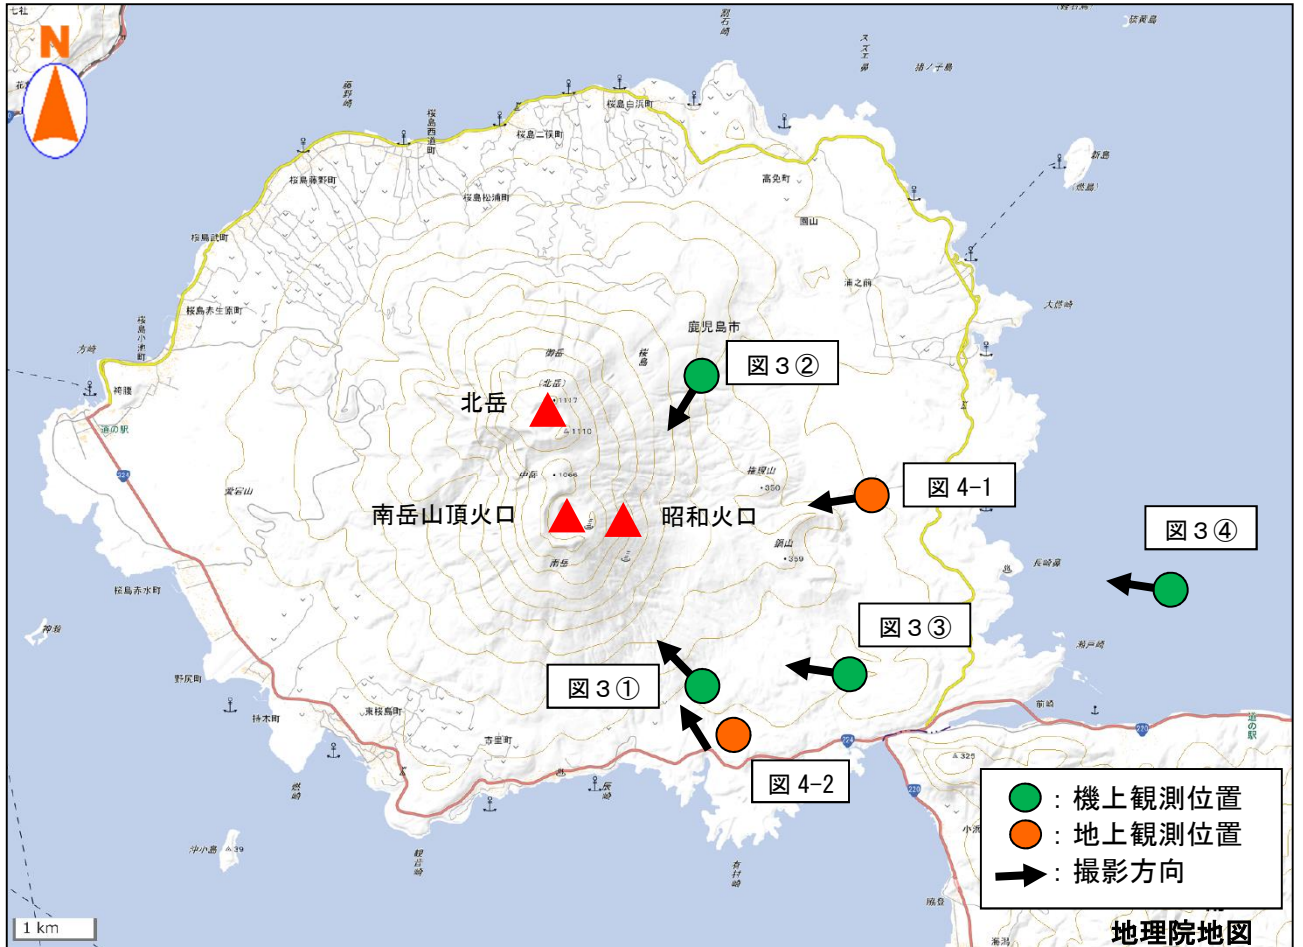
N

七社

桜島白浜町
桜島二俣町
桜島西道町
桜島藤野町
桜島松浦町
桜島武町
桜島赤生原町
桜島小池町
高免町
園山
浦之前
鹿児島市
御岳
桜島
北岳
1117
1110
中岳
1060
南岳山頂火口
昭和火口
権現山
350
鍋山
359
南岳
道の駅
愛宕山
桜島赤水町
野尻町
持木町
東桜島町
古里町
黒神町
有村
瀬戸崎
前崎
大燃崎
新島
燃崎
浜島
沖小島
224

図３②
図 4-1
図３④
図３③
図３①
図 4-2

：機上観測位置
：地上観測位置
：撮影方向

1 km
地理院地図